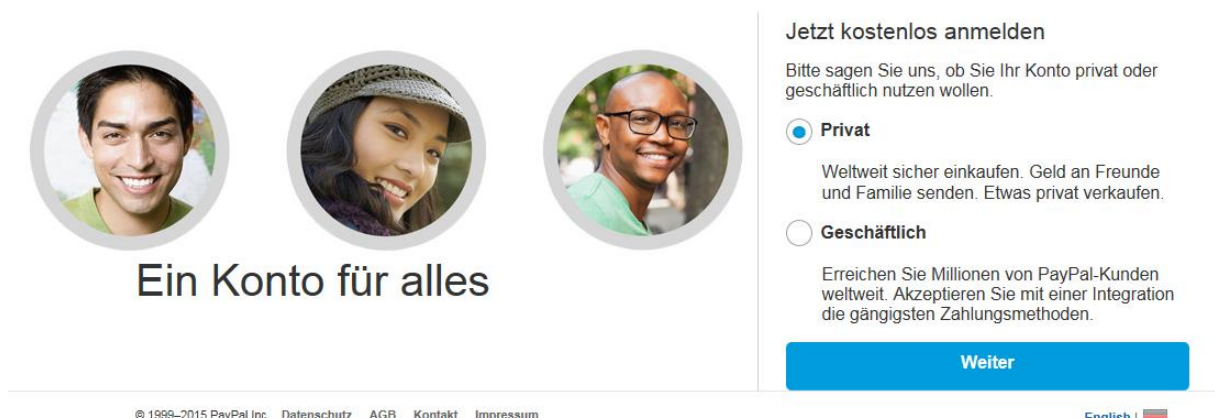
Ein Konto für alles

Jetzt kostenlos anmelden

Bitte sagen Sie uns, ob Sie Ihr Konto privat oder geschäftlich nutzen wollen.

Privat

Weltweit sicher einkaufen. Geld an Freunde und Familie senden. Etwas privat verkaufen.

Geschäftlich

Erreichen Sie Millionen von PayPal-Kunden weltweit. Akzeptieren Sie mit einer Integration die gängigsten Zahlungsmethoden.

Weiter

© 1999–2015 PayPal Inc. Datenschutz AGB Kontakt Impressum

English |